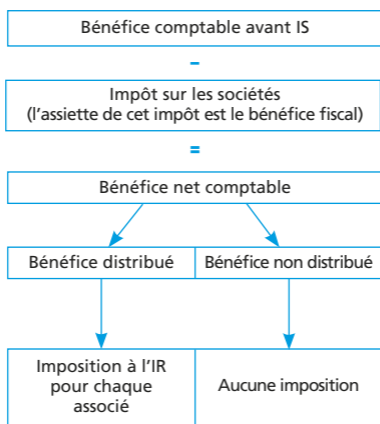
Bénéfice comptable avant IS

–

Impôt sur les sociétés
(l'assiette de cet impôt est le bénéfice fiscal)

=

Bénéfice net comptable

Bénéfice distribué

Bénéfice non distribué

Imposition à l'IR pour chaque associé

Aucune imposition